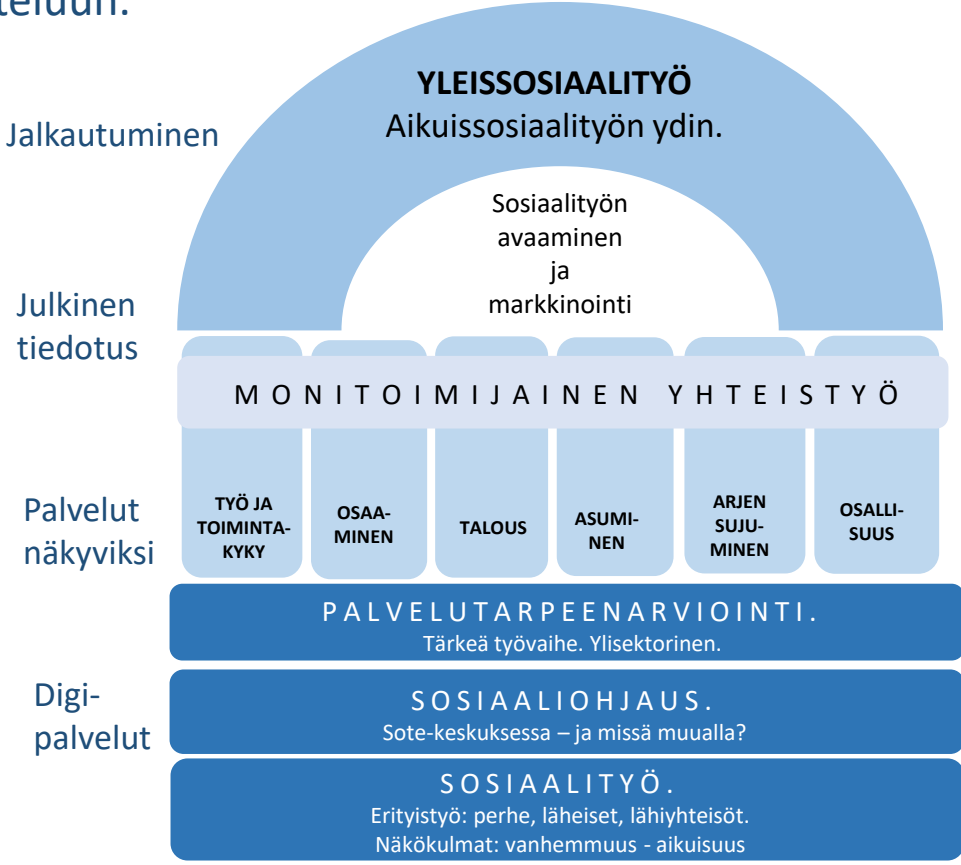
teluun.

Jalkautuminen

YLEISSOSIAALITYÖ
Aikuissosiaalityön ydin.

Sosiaalityön avaaminen ja markkinointi

Julkinen tiedotus

MONITOIMIJAINEN YHTEISTYÖ

Palvelut näkyviksi

TYÖ JA TOIMINTAKYKY

OSAAMINEN

TALOUS

ASUMINEN

ARJEN SUJUMINEN

OSALLISUUS

PALVELUTARPEENARVIOINTI.
Tärkeä työvaihe. Ylisektorinen.

Digipalvelut

SOSIAALIOHJAUS.
Sote-keskuksessa – ja missä muualla?

SOSIAALITYÖ.
Erityistyö: perhe, läheiset, lähiyhteisöt.
Näkökulmat: vanhemmuus - aikuisuus